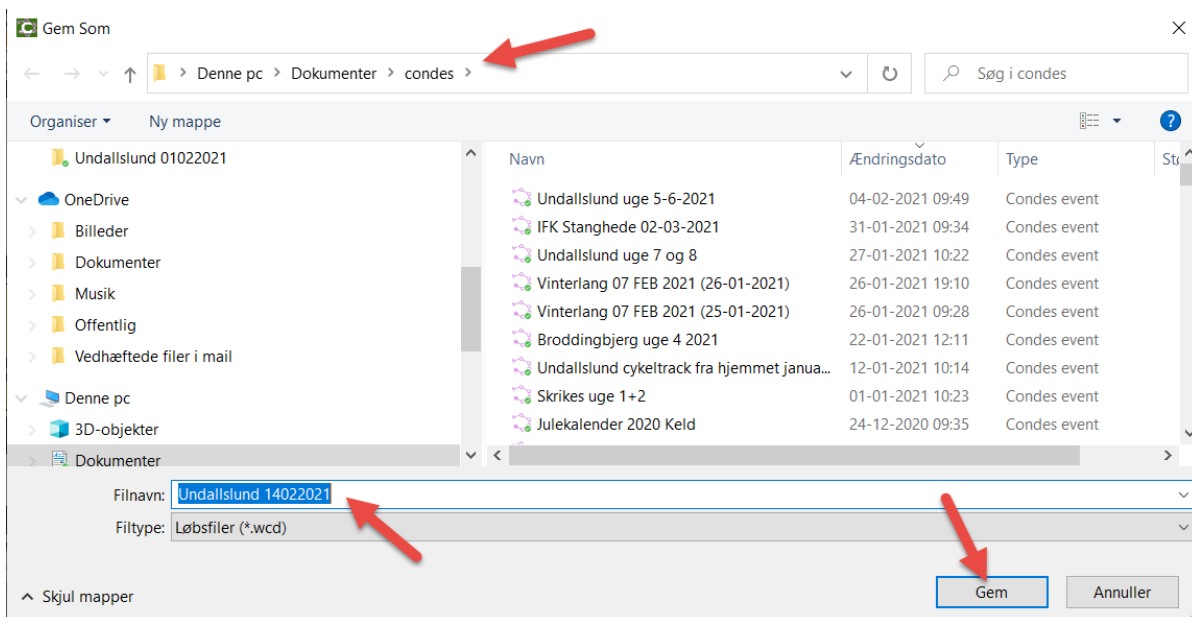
Gem Som

Denne pc > Dokumenter > condes >

Søg i condes

Organiser ▾ Ny mappe

Undallslund 01022021
OneDrive
Billeder
Dokumenter
Musik
Offentlig
Vedhæftede filer i mail
Denne pc
3D-objekter
Dokumenter

| Navn | Ændringsdato | Type | St |
|---|---|---|---|
| Undallslund uge 5-6-2021 | 04-02-2021 09:49 | Condes event | |
| IFK Stanghede 02-03-2021 | 31-01-2021 09:34 | Condes event | |
| Undallslund uge 7 og 8 | 27-01-2021 10:22 | Condes event | |
| Vinterlang 07 FEB 2021 (26-01-2021) | 26-01-2021 19:10 | Condes event | |
| Vinterlang 07 FEB 2021 (25-01-2021) | 26-01-2021 09:28 | Condes event | |
| Broddingbjerg uge 4 2021 | 22-01-2021 12:11 | Condes event | |
| Undallslund cykeltrack fra hjemmet janua... | 12-01-2021 10:14 | Condes event | |
| Skrikes uge 1+2 | 01-01-2021 10:23 | Condes event | |
| Julekalender 2020 Keld | 24-12-2020 09:35 | Condes event | |

Filnavn: Undallslund 14022021
Filtype: Løbsfiler (*.wcd)

Skjul mapper

Gem
Annuller